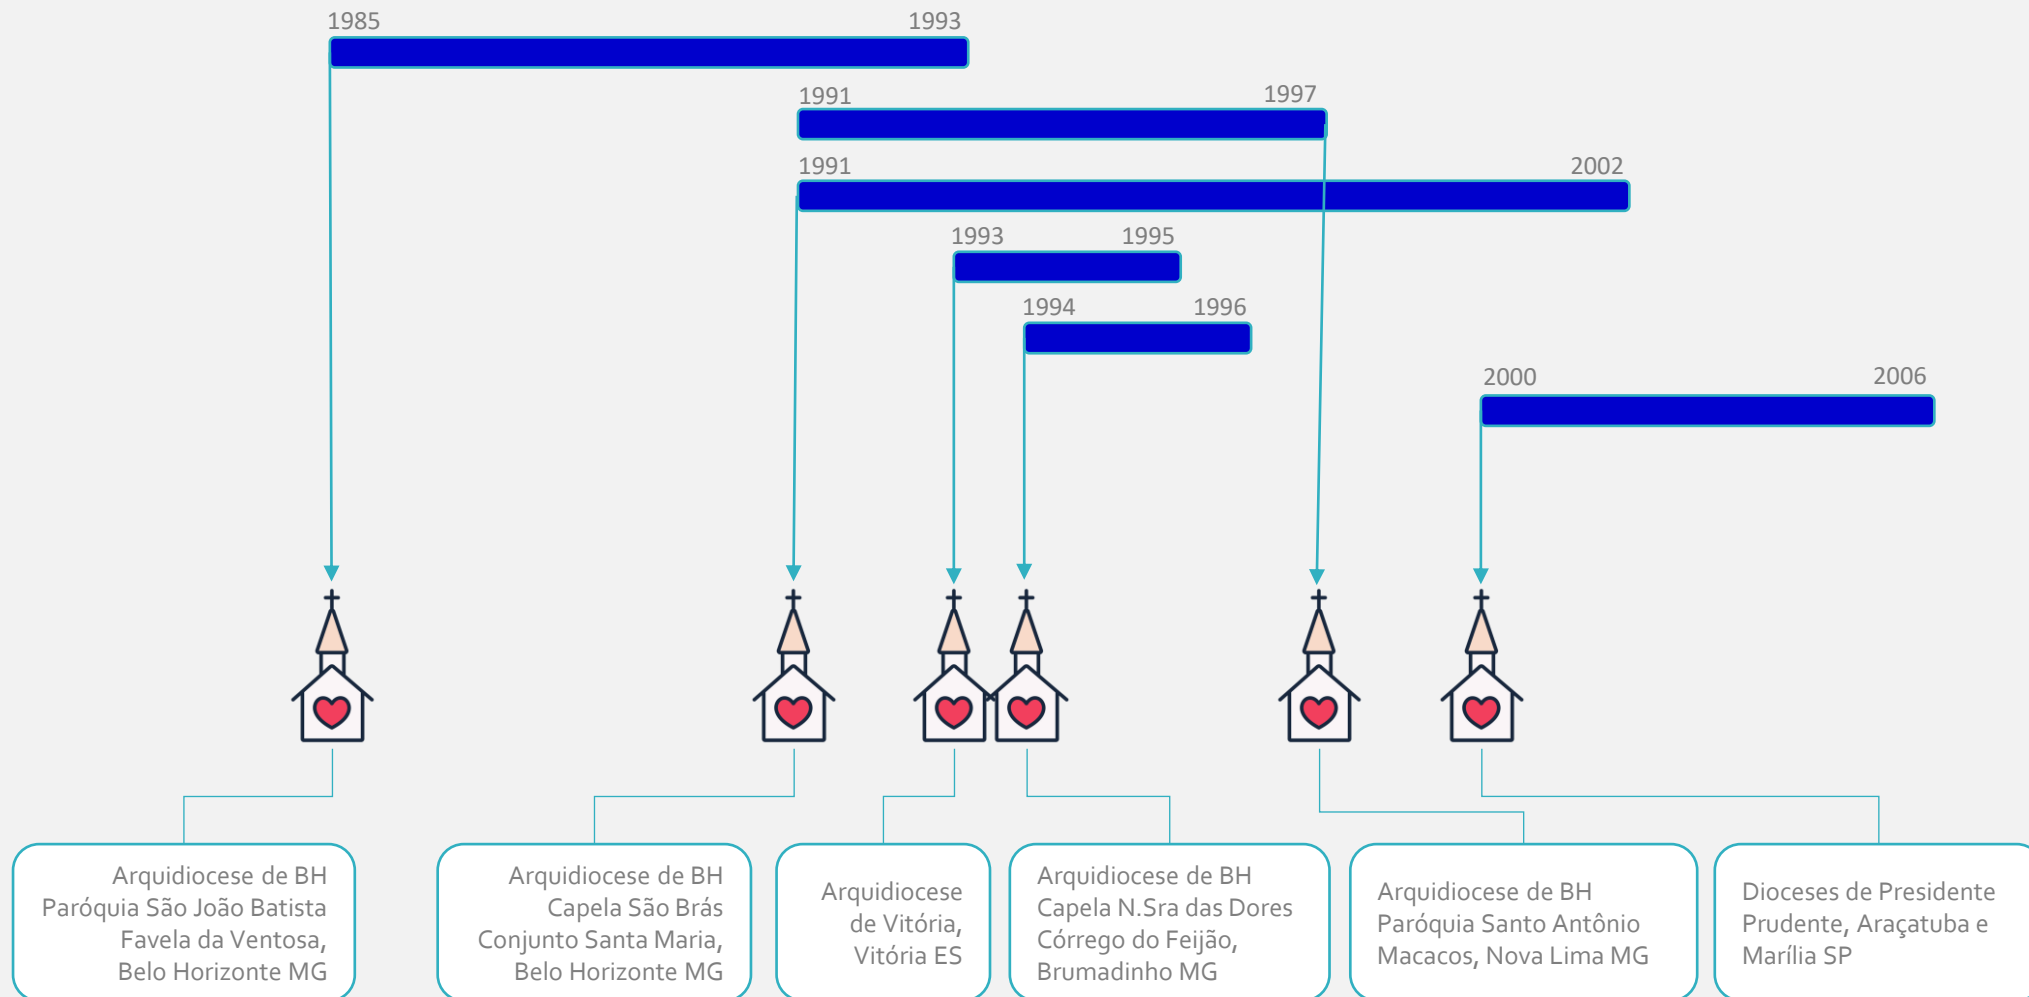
1985 1993

1991 1997

1991 2002

1993 1995

1994 1996

2000 2006

Arquidiocese de BH
Paróquia São João Batista
Favela da Ventosa,
Belo Horizonte MG

Arquidiocese de BH
Capela São Brás
Conjunto Santa Maria,
Belo Horizonte MG

Arquidiocese
de Vitória,
Vitória ES

Arquidiocese de BH
Capela N.Sra das Dores
Córrego do Feijão,
Brumadinho MG

Arquidiocese de BH
Paróquia Santo Antônio
Macacos, Nova Lima MG

Dioceses de Presidente
Prudente, Araçatuba e
Marília SP